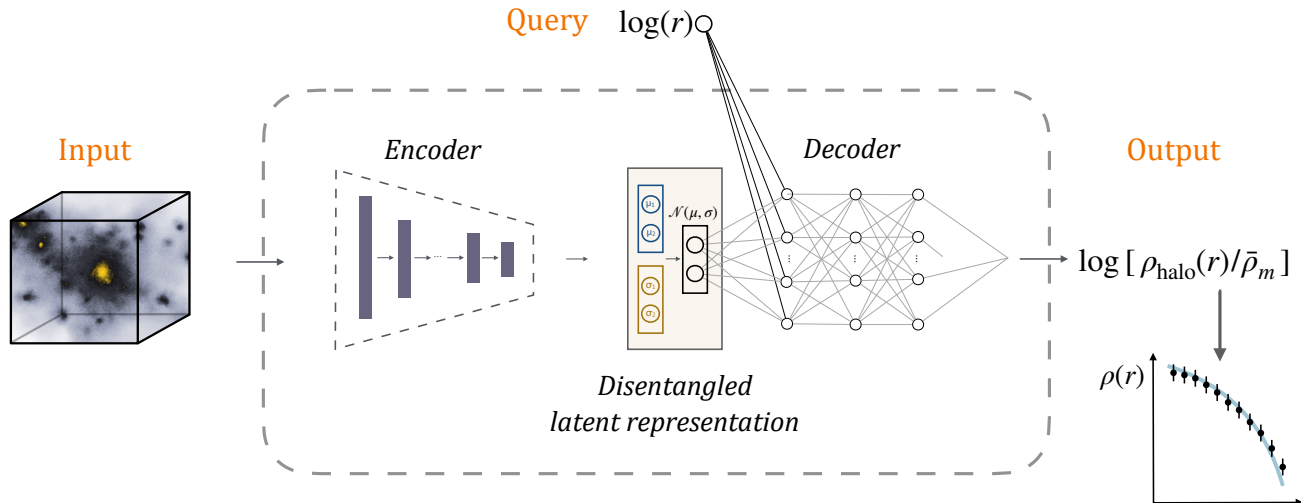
Query $\log(r)$

Input

Encoder

Decoder

Output

$\mu_1$
$\mu_2$
$\mathcal{N}(\mu, \sigma)$
$\sigma_1$
$\sigma_2$

$\log[\rho_{\mathrm{halo}}(r)/\bar{\rho}_m]$

Disentangled latent representation

$\rho(r)$